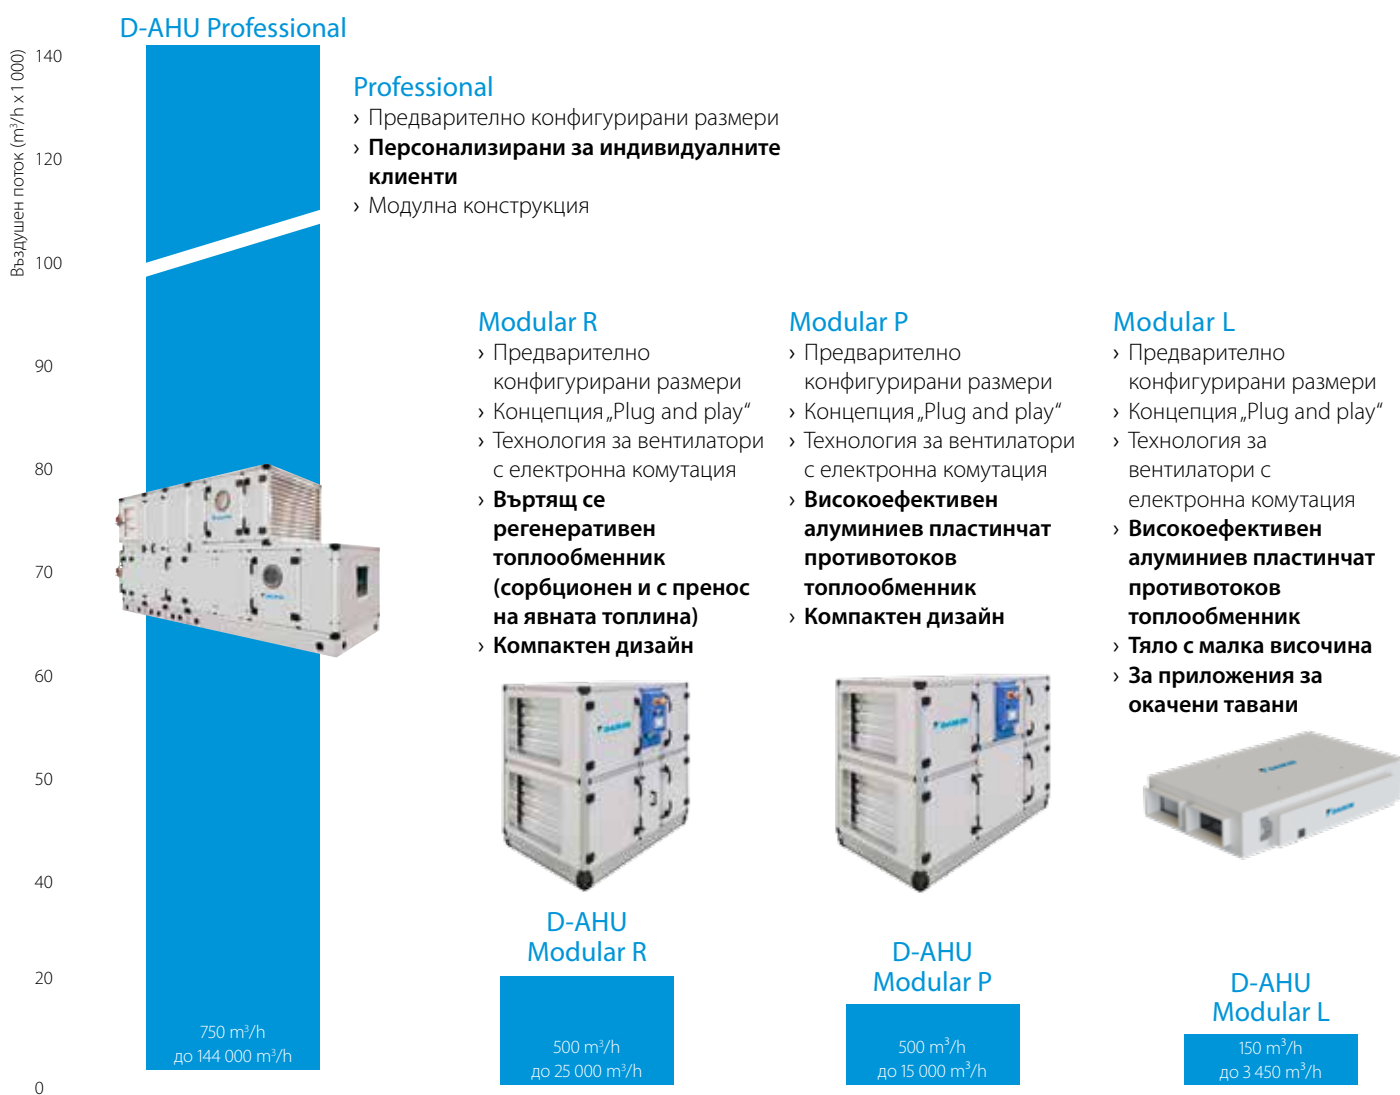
Въздушен поток ($m^3/h \times 1\,000$)

140
120
100
90
80
70
60
50
40
20
0

D-AHU Professional

Professional
› Предварително конфигурирани размери
› **Персонализирани за индивидуалните клиенти**
› Модулна конструкция

750 $m^3/h$
до 144 000 $m^3/h$

Modular R
› Предварително конфигурирани размери
› Концепция „Plug and play"
› Технология за вентилатори с електронна комутация
› **Въртящ се регенеративен топлообменник (сорбционен и с пренос на явната топлина)**
› **Компактен дизайн**

D-AHU Modular R

500 $m^3/h$
до 25 000 $m^3/h$

Modular P
› Предварително конфигурирани размери
› Концепция „Plug and play"
› Технология за вентилатори с електронна комутация
› **Високоефективен алуминиев пластинчат противотоков топлообменник**
› **Компактен дизайн**

D-AHU Modular P

500 $m^3/h$
до 15 000 $m^3/h$

Modular L
› Предварително конфигурирани размери
› Концепция „Plug and play"
› Технология за вентилатори с електронна комутация
› **Високоефективен алуминиев пластинчат противотоков топлообменник**
› **Тяло с малка височина**
› **За приложения за окачени тавани**

D-AHU Modular L

150 $m^3/h$
до 3 450 $m^3/h$